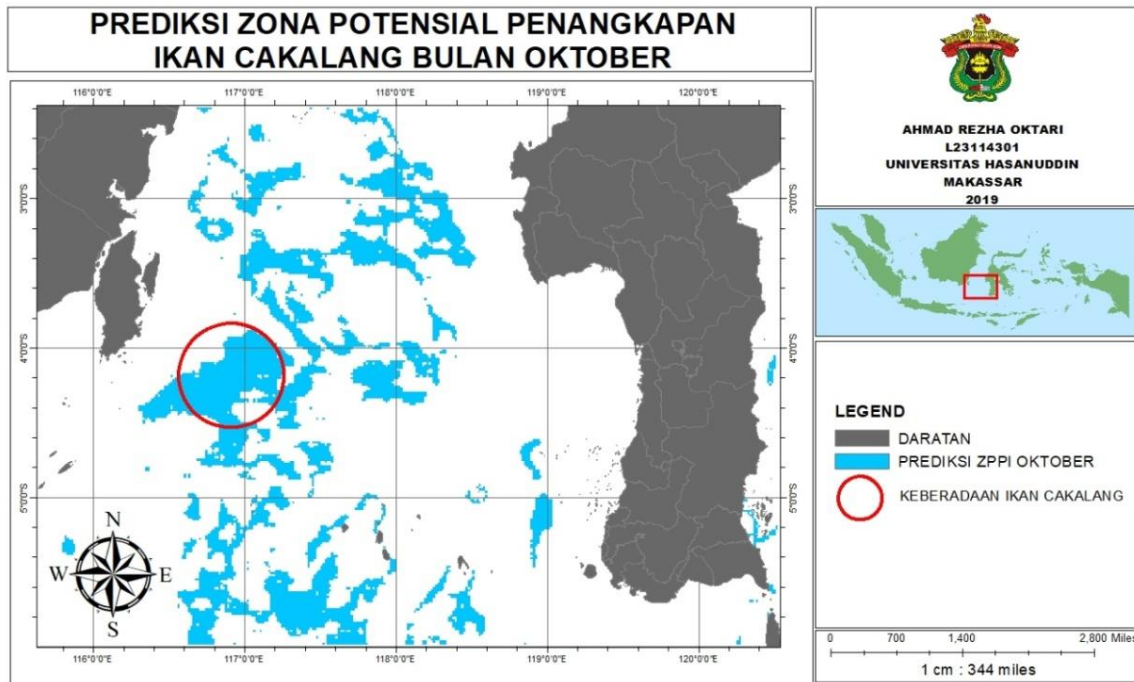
PREDIKSI ZONA POTENSIAL PENANGKAPAN IKAN CAKALANG BULAN OKTOBER

116°0'0"E
117°0'0"E
118°0'0"E
119°0'0"E
120°0'0"E

3°0'0"S
4°0'0"S
5°0'0"S

3°0'0"S
4°0'0"S
5°0'0"S

N
W
E
S

116°0'0"E
117°0'0"E
118°0'0"E
119°0'0"E
120°0'0"E

AHMAD REZHA OKTARI
L23114301
UNIVERSITAS HASANUDDIN
MAKASSAR
2019

LEGEND
DARATAN
PREDIKSI ZPPI OKTOBER
KEBERADAAN IKAN CAKALANG

0 700 1,400 2,800 Miles
1 cm : 344 miles